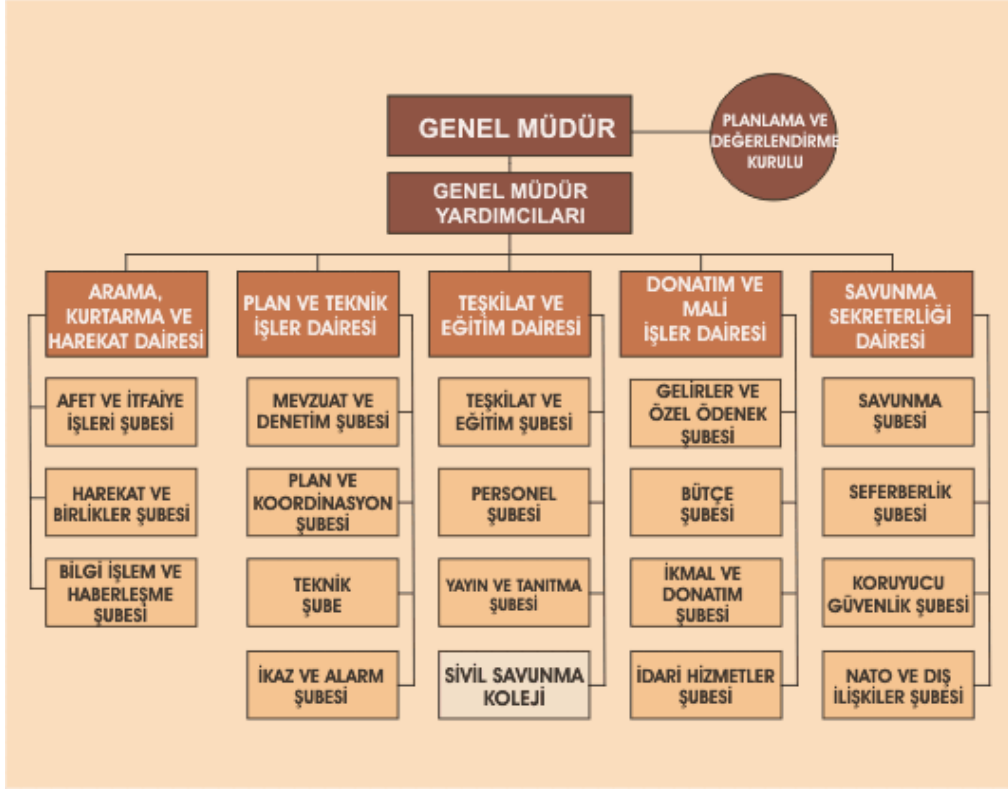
GENEL MÜDÜR

PLANLAMA VE DEĞERLENDİRME KURULU

GENEL MÜDÜR YARDIMCILARI

ARAMA, KURTARMA VE HAREKAT DAİRESİ

AFET VE İTFAİYE İŞLERİ ŞUBESİ

HAREKAT VE BİRLİKLER ŞUBESİ

BİLGİ İŞLEM VE HABERLEŞME ŞUBESİ

PLAN VE TEKNİK İŞLER DAİRESİ

MEVZUAT VE DENETİM ŞUBESİ

PLAN VE KOORDİNASYON ŞUBESİ

TEKNİK ŞUBE

İKAZ VE ALARM ŞUBESİ

TEŞKİLAT VE EĞİTİM DAİRESİ

TEŞKİLAT VE EĞİTİM ŞUBESİ

PERSONEL ŞUBESİ

YAYIN VE TANITMA ŞUBESİ

SİVİL SAVUNMA KOLEJİ

DONATIM VE MALİ İŞLER DAİRESİ

GELİRLER VE ÖZEL ÖDENEK ŞUBESİ

BÜTÇE ŞUBESİ

İKMAL VE DONATIM ŞUBESİ

İDARİ HİZMETLER ŞUBESİ

SAVUNMA SEKRETERLİĞİ DAİRESİ

SAVUNMA ŞUBESİ

SEFERBERLİK ŞUBESİ

KORUYUCU GÜVENLİK ŞUBESİ

NATO VE DIŞ İLİŞKİLER ŞUBESİ